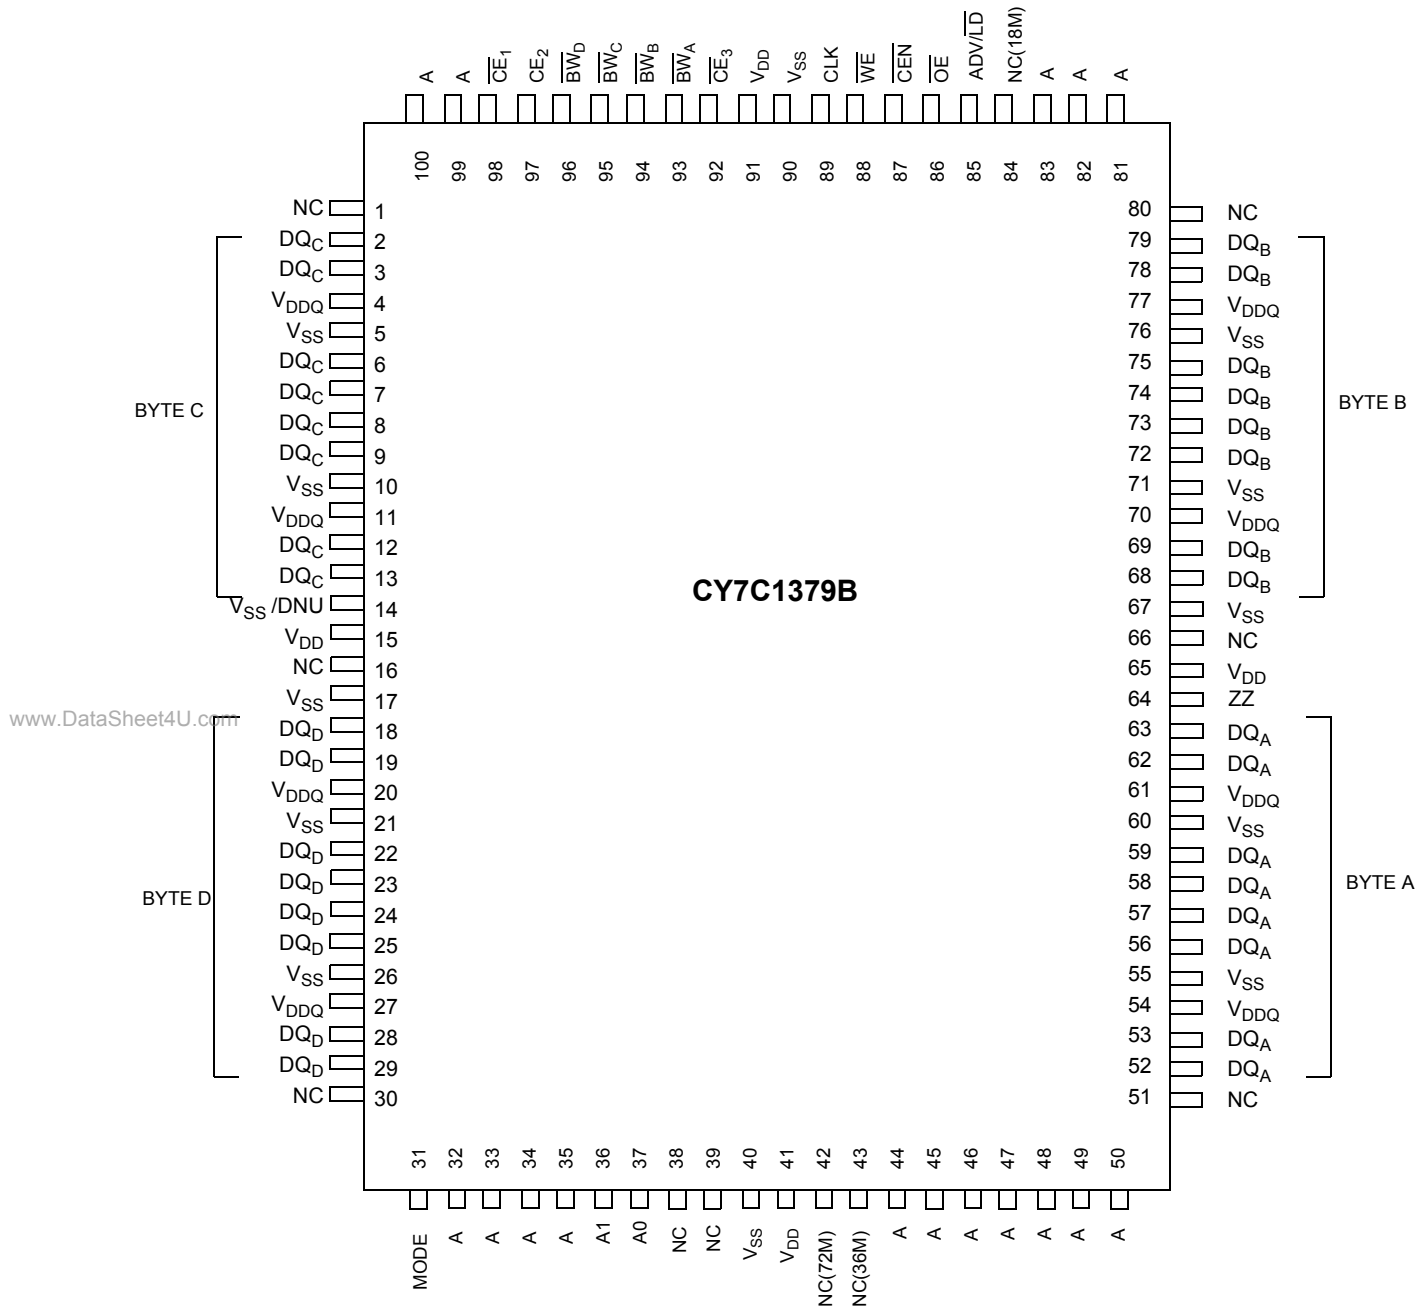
A A $\overline{CE_1}$ $CE_2$ $\overline{BW_D}$ $\overline{BW_C}$ $\overline{BW_B}$ $\overline{BW_A}$ $\overline{CE_3}$ $V_{DD}$ $V_{SS}$ CLK $\overline{WE}$ $\overline{CEN}$ $\overline{OE}$ ADV/$\overline{LD}$ NC(18M) A A A

100 99 98 97 96 95 94 93 92 91 90 89 88 87 86 85 84 83 82 81

NC 1
$DQ_C$ 2
$DQ_C$ 3
$V_{DDQ}$ 4
$V_{SS}$ 5
$DQ_C$ 6
$DQ_C$ 7
$DQ_C$ 8
$DQ_C$ 9
$V_{SS}$ 10
$V_{DDQ}$ 11
$DQ_C$ 12
$DQ_C$ 13
$V_{SS}$ /DNU 14
$V_{DD}$ 15
NC 16
$V_{SS}$ 17
$DQ_D$ 18
$DQ_D$ 19
$V_{DDQ}$ 20
$V_{SS}$ 21
$DQ_D$ 22
$DQ_D$ 23
$DQ_D$ 24
$DQ_D$ 25
$V_{SS}$ 26
$V_{DDQ}$ 27
$DQ_D$ 28
$DQ_D$ 29
NC 30

BYTE C

BYTE D

www.DataSheet4U.com

CY7C1379B

80 NC
79 $DQ_B$
78 $DQ_B$
77 $V_{DDQ}$
76 $V_{SS}$
75 $DQ_B$
74 $DQ_B$
73 $DQ_B$
72 $DQ_B$
71 $V_{SS}$
70 $V_{DDQ}$
69 $DQ_B$
68 $DQ_B$
67 $V_{SS}$
66 NC
65 $V_{DD}$
64 ZZ
63 $DQ_A$
62 $DQ_A$
61 $V_{DDQ}$
60 $V_{SS}$
59 $DQ_A$
58 $DQ_A$
57 $DQ_A$
56 $DQ_A$
55 $V_{SS}$
54 $V_{DDQ}$
53 $DQ_A$
52 $DQ_A$
51 NC

BYTE B

BYTE A

31 32 33 34 35 36 37 38 39 40 41 42 43 44 45 46 47 48 49 50

MODE A A A A A1 A0 NC NC $V_{SS}$ $V_{DD}$ NC(72M) NC(36M) A A A A A A A